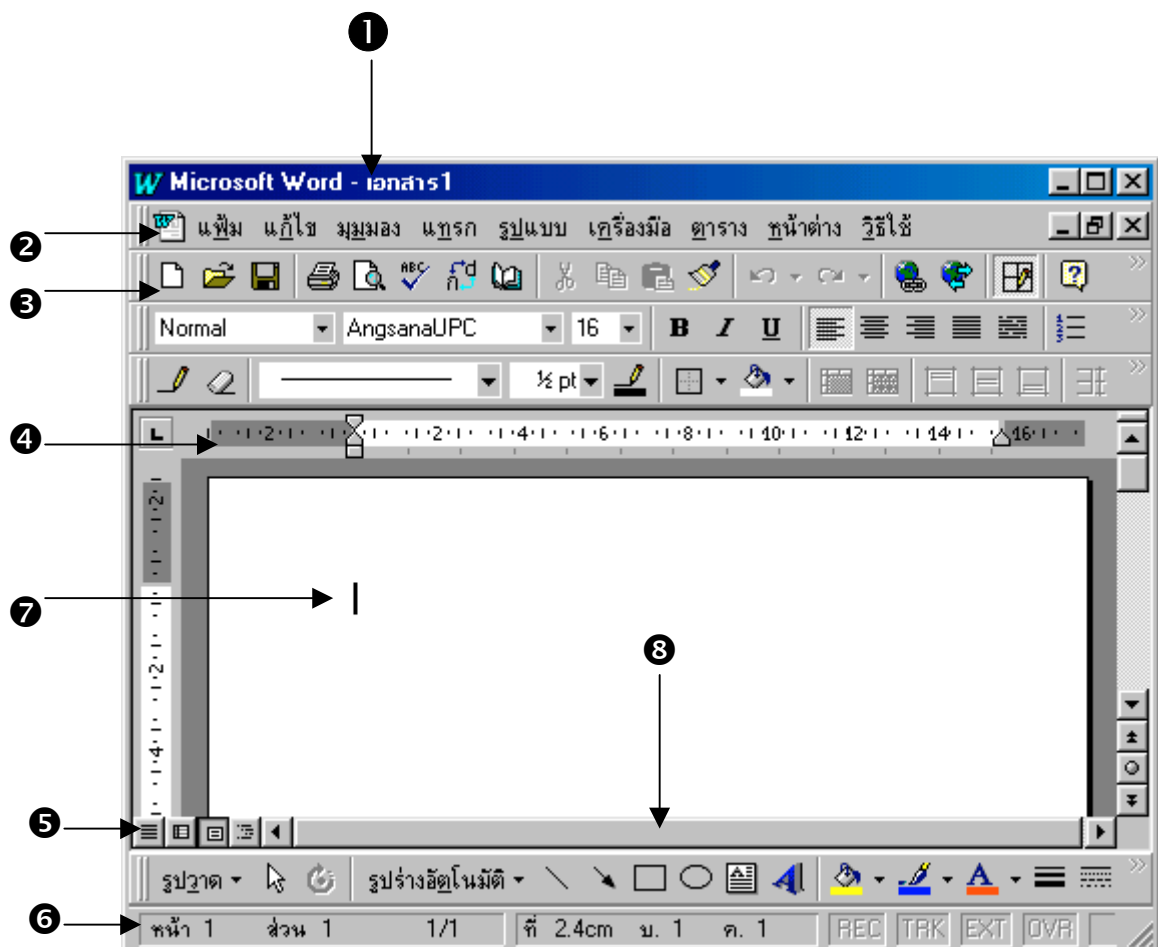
❶

Microsoft Word - เอกสาร1

❷ แฟ้ม แก้ไข มุมมอง แทรก รูปแบบ เครื่องมือ ตาราง หน้าต่าง วิธีใช้

❸

Normal AngsanaUPC 16 B I U

½ pt

❹ 2 2 4 6 8 10 12 14 16

2

2

4

❼

❽

❺

รูปวาด รูปร่างอัตโนมัติ

❻ หน้า 1 ส่วน 1 1/1 ที่ 2.4cm บ. 1 ค. 1 REC TRK EXT OVR